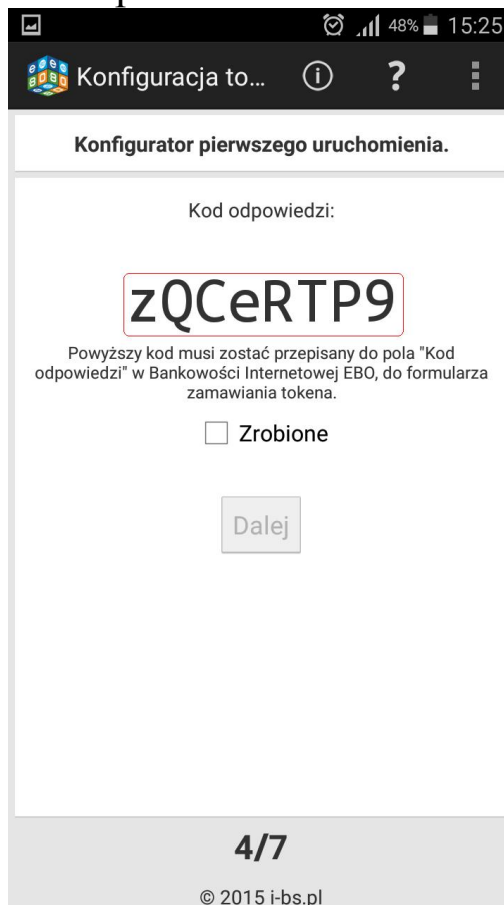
48% 15:25

Konfiguracja to...

?

Konfigurator pierwszego uruchomienia.

Kod odpowiedzi:

zQCeRTP9

Powyższy kod musi zostać przepisany do pola "Kod odpowiedzi" w Bankowości Internetowej EBO, do formularza zamawiania tokena.

Zrobione

Dalej

4/7

© 2015 i-bs.pl